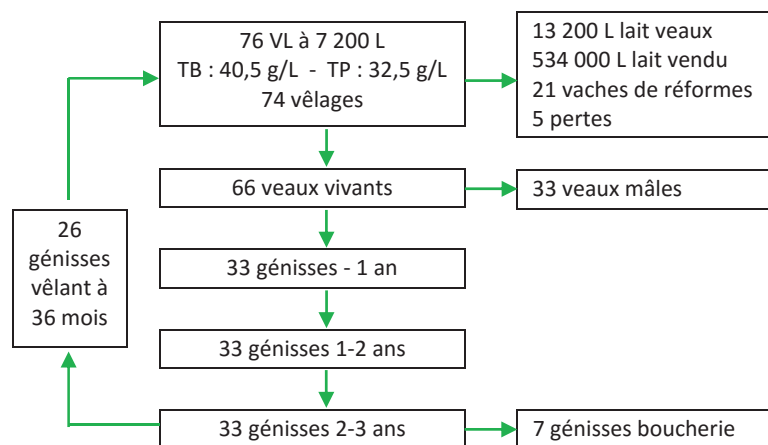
76 VL à 7 200 L
TB : 40,5 g/L - TP : 32,5 g/L
74 vêlages

13 200 L lait veaux
534 000 L lait vendu
21 vaches de réformes
5 pertes

66 veaux vivants

33 veaux mâles

26 génisses vêlant à 36 mois

33 génisses - 1 an

33 génisses 1-2 ans

33 génisses 2-3 ans

7 génisses boucherie